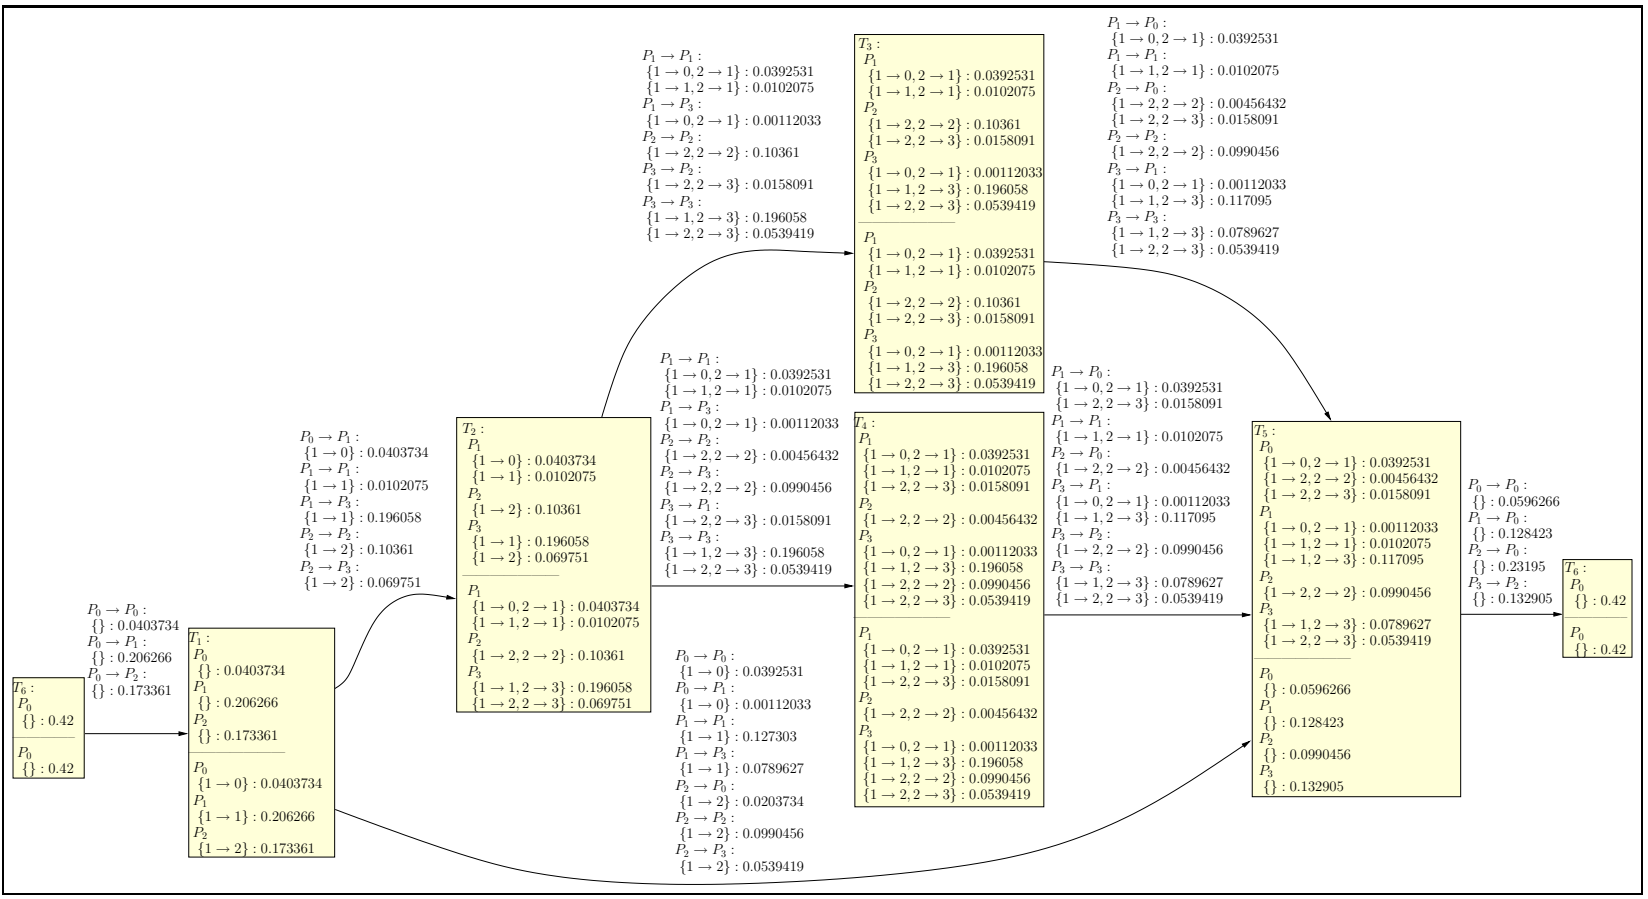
$T_6$ :
$P_0$
$\{\}$ : 0.42
$P_0$
$\{\}$ : 0.42

$P_0 \to P_0$ :
$\{\}$ : 0.0403734
$P_0 \to P_1$ :
$\{\}$ : 0.206266
$P_0 \to P_2$ :
$\{\}$ : 0.173361

$T_1$ :
$P_0$
$\{\}$ : 0.0403734
$P_1$
$\{\}$ : 0.206266
$P_2$
$\{\}$ : 0.173361
$P_0$
$\{1 \to 0\}$ : 0.0403734
$P_1$
$\{1 \to 1\}$ : 0.206266
$P_2$
$\{1 \to 2\}$ : 0.173361

$P_0 \to P_1$ :
$\{1 \to 0\}$ : 0.0403734
$P_1 \to P_1$ :
$\{1 \to 1\}$ : 0.0102075
$P_1 \to P_3$ :
$\{1 \to 1\}$ : 0.196058
$P_2 \to P_2$ :
$\{1 \to 2\}$ : 0.10361
$P_2 \to P_3$ :
$\{1 \to 2\}$ : 0.069751

$T_2$ :
$P_1$
$\{1 \to 0\}$ : 0.0403734
$\{1 \to 1\}$ : 0.0102075
$P_2$
$\{1 \to 2\}$ : 0.10361
$P_3$
$\{1 \to 1\}$ : 0.196058
$\{1 \to 2\}$ : 0.069751
$P_1$
$\{1 \to 0, 2 \to 1\}$ : 0.0403734
$\{1 \to 1, 2 \to 1\}$ : 0.0102075
$P_2$
$\{1 \to 2, 2 \to 2\}$ : 0.10361
$P_3$
$\{1 \to 1, 2 \to 3\}$ : 0.196058
$\{1 \to 2, 2 \to 3\}$ : 0.069751

$P_1 \to P_1$ :
$\{1 \to 0, 2 \to 1\}$ : 0.0392531
$\{1 \to 1, 2 \to 1\}$ : 0.0102075
$P_1 \to P_3$ :
$\{1 \to 0, 2 \to 1\}$ : 0.00112033
$P_2 \to P_2$ :
$\{1 \to 2, 2 \to 2\}$ : 0.10361
$P_3 \to P_2$ :
$\{1 \to 2, 2 \to 3\}$ : 0.0158091
$P_3 \to P_3$ :
$\{1 \to 1, 2 \to 3\}$ : 0.196058
$\{1 \to 2, 2 \to 3\}$ : 0.0539419

$T_3$ :
$P_1$
$\{1 \to 0, 2 \to 1\}$ : 0.0392531
$\{1 \to 1, 2 \to 1\}$ : 0.0102075
$P_2$
$\{1 \to 2, 2 \to 2\}$ : 0.10361
$\{1 \to 2, 2 \to 3\}$ : 0.0158091
$P_3$
$\{1 \to 0, 2 \to 1\}$ : 0.00112033
$\{1 \to 1, 2 \to 3\}$ : 0.196058
$\{1 \to 2, 2 \to 3\}$ : 0.0539419
$P_1$
$\{1 \to 0, 2 \to 1\}$ : 0.0392531
$\{1 \to 1, 2 \to 1\}$ : 0.0102075
$P_2$
$\{1 \to 2, 2 \to 2\}$ : 0.10361
$\{1 \to 2, 2 \to 3\}$ : 0.0158091
$P_3$
$\{1 \to 0, 2 \to 1\}$ : 0.00112033
$\{1 \to 1, 2 \to 3\}$ : 0.196058
$\{1 \to 2, 2 \to 3\}$ : 0.0539419

$P_1 \to P_0$ :
$\{1 \to 0, 2 \to 1\}$ : 0.0392531
$P_1 \to P_1$ :
$\{1 \to 1, 2 \to 1\}$ : 0.0102075
$P_2 \to P_0$ :
$\{1 \to 2, 2 \to 2\}$ : 0.00456432
$\{1 \to 2, 2 \to 3\}$ : 0.0158091
$P_2 \to P_2$ :
$\{1 \to 2, 2 \to 2\}$ : 0.0990456
$P_3 \to P_1$ :
$\{1 \to 0, 2 \to 1\}$ : 0.00112033
$\{1 \to 1, 2 \to 3\}$ : 0.117095
$P_3 \to P_3$ :
$\{1 \to 1, 2 \to 3\}$ : 0.0789627
$\{1 \to 2, 2 \to 3\}$ : 0.0539419

$P_1 \to P_1$ :
$\{1 \to 0, 2 \to 1\}$ : 0.0392531
$\{1 \to 1, 2 \to 1\}$ : 0.0102075
$P_1 \to P_3$ :
$\{1 \to 0, 2 \to 1\}$ : 0.00112033
$P_2 \to P_2$ :
$\{1 \to 2, 2 \to 2\}$ : 0.00456432
$P_2 \to P_3$ :
$\{1 \to 2, 2 \to 2\}$ : 0.0990456
$P_3 \to P_1$ :
$\{1 \to 2, 2 \to 3\}$ : 0.0158091
$P_3 \to P_3$ :
$\{1 \to 1, 2 \to 3\}$ : 0.196058
$\{1 \to 2, 2 \to 3\}$ : 0.0539419

$T_4$ :
$P_1$
$\{1 \to 0, 2 \to 1\}$ : 0.0392531
$\{1 \to 1, 2 \to 1\}$ : 0.0102075
$\{1 \to 2, 2 \to 3\}$ : 0.0158091
$P_2$
$\{1 \to 2, 2 \to 2\}$ : 0.00456432
$P_3$
$\{1 \to 0, 2 \to 1\}$ : 0.00112033
$\{1 \to 1, 2 \to 3\}$ : 0.196058
$\{1 \to 2, 2 \to 2\}$ : 0.0990456
$\{1 \to 2, 2 \to 3\}$ : 0.0539419
$P_1$
$\{1 \to 0, 2 \to 1\}$ : 0.0392531
$\{1 \to 1, 2 \to 1\}$ : 0.0102075
$\{1 \to 2, 2 \to 3\}$ : 0.0158091
$P_2$
$\{1 \to 2, 2 \to 2\}$ : 0.00456432
$P_3$
$\{1 \to 0, 2 \to 1\}$ : 0.00112033
$\{1 \to 1, 2 \to 3\}$ : 0.196058
$\{1 \to 2, 2 \to 2\}$ : 0.0990456
$\{1 \to 2, 2 \to 3\}$ : 0.0539419

$P_0 \to P_0$ :
$\{1 \to 0\}$ : 0.0392531
$P_0 \to P_1$ :
$\{1 \to 0\}$ : 0.00112033
$P_1 \to P_1$ :
$\{1 \to 1\}$ : 0.127303
$P_1 \to P_3$ :
$\{1 \to 1\}$ : 0.0789627
$P_2 \to P_0$ :
$\{1 \to 2\}$ : 0.0203734
$P_2 \to P_2$ :
$\{1 \to 2\}$ : 0.0990456
$P_2 \to P_3$ :
$\{1 \to 2\}$ : 0.0539419

$P_1 \to P_0$ :
$\{1 \to 0, 2 \to 1\}$ : 0.0392531
$\{1 \to 2, 2 \to 3\}$ : 0.0158091
$P_1 \to P_1$ :
$\{1 \to 1, 2 \to 1\}$ : 0.0102075
$P_2 \to P_0$ :
$\{1 \to 2, 2 \to 2\}$ : 0.00456432
$P_3 \to P_1$ :
$\{1 \to 0, 2 \to 1\}$ : 0.00112033
$\{1 \to 1, 2 \to 3\}$ : 0.117095
$P_3 \to P_2$ :
$\{1 \to 2, 2 \to 2\}$ : 0.0990456
$P_3 \to P_3$ :
$\{1 \to 1, 2 \to 3\}$ : 0.0789627
$\{1 \to 2, 2 \to 3\}$ : 0.0539419

$T_5$ :
$P_0$
$\{1 \to 0, 2 \to 1\}$ : 0.0392531
$\{1 \to 2, 2 \to 2\}$ : 0.00456432
$\{1 \to 2, 2 \to 3\}$ : 0.0158091
$P_1$
$\{1 \to 0, 2 \to 1\}$ : 0.00112033
$\{1 \to 1, 2 \to 1\}$ : 0.0102075
$\{1 \to 1, 2 \to 3\}$ : 0.117095
$P_2$
$\{1 \to 2, 2 \to 2\}$ : 0.0990456
$P_3$
$\{1 \to 1, 2 \to 3\}$ : 0.0789627
$\{1 \to 2, 2 \to 3\}$ : 0.0539419
$P_0$
$\{\}$ : 0.0596266
$P_1$
$\{\}$ : 0.128423
$P_2$
$\{\}$ : 0.0990456
$P_3$
$\{\}$ : 0.132905

$P_0 \to P_0$ :
$\{\}$ : 0.0596266
$P_1 \to P_0$ :
$\{\}$ : 0.128423
$P_2 \to P_0$ :
$\{\}$ : 0.23195
$P_3 \to P_2$ :
$\{\}$ : 0.132905

$T_6$ :
$P_0$
$\{\}$ : 0.42
$P_0$
$\{\}$ : 0.42